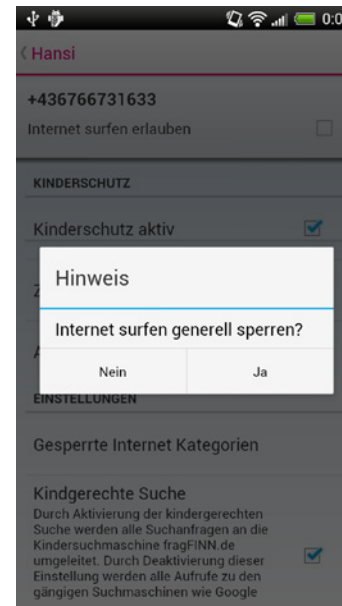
0:0

Hansi

+436766731633

Internet surfen erlauben

KINDERSCHUTZ

Kinderschutz aktiv

Z

A

Hinweis

Internet surfen generell sperren?

Nein

Ja

EINSTELLUNGEN

Gesperrte Internet Kategorien

Kindgerechte Suche

Durch Aktivierung der kindergerechten Suche werden alle Suchanfragen an die Kindersuchmaschine fragFINN.de umgeleitet. Durch Deaktivierung dieser Einstellung werden alle Aufrufe zu den gängigen Suchmaschinen wie Google